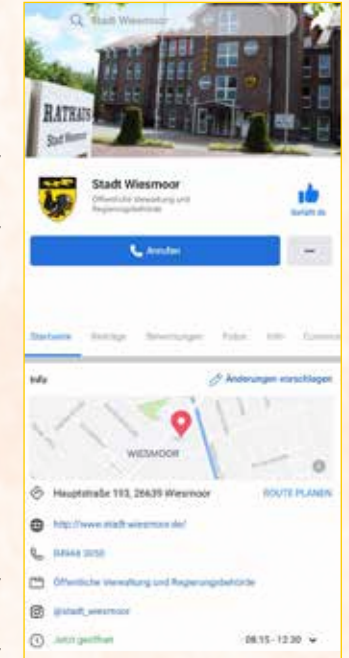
Stadt Wiesmoor

RATHAUS
Stadt Wiesmoor

Stadt Wiesmoor
Öffentliche Verwaltung und Regierungsbehörde

Gefällt dir

Anrufen

...

Startseite Beiträge Bewertungen Fotos Info Commu

Info

Änderungen vorschlagen

WIESMOOR

Hauptstraße 193, 26639 Wiesmoor

ROUTE PLANEN

http://www.stadt-wiesmoor.de/

04944 3050

Öffentliche Verwaltung und Regierungsbehörde

@stadt_wiesmoor

Jetzt geöffnet

08:15 - 12:30